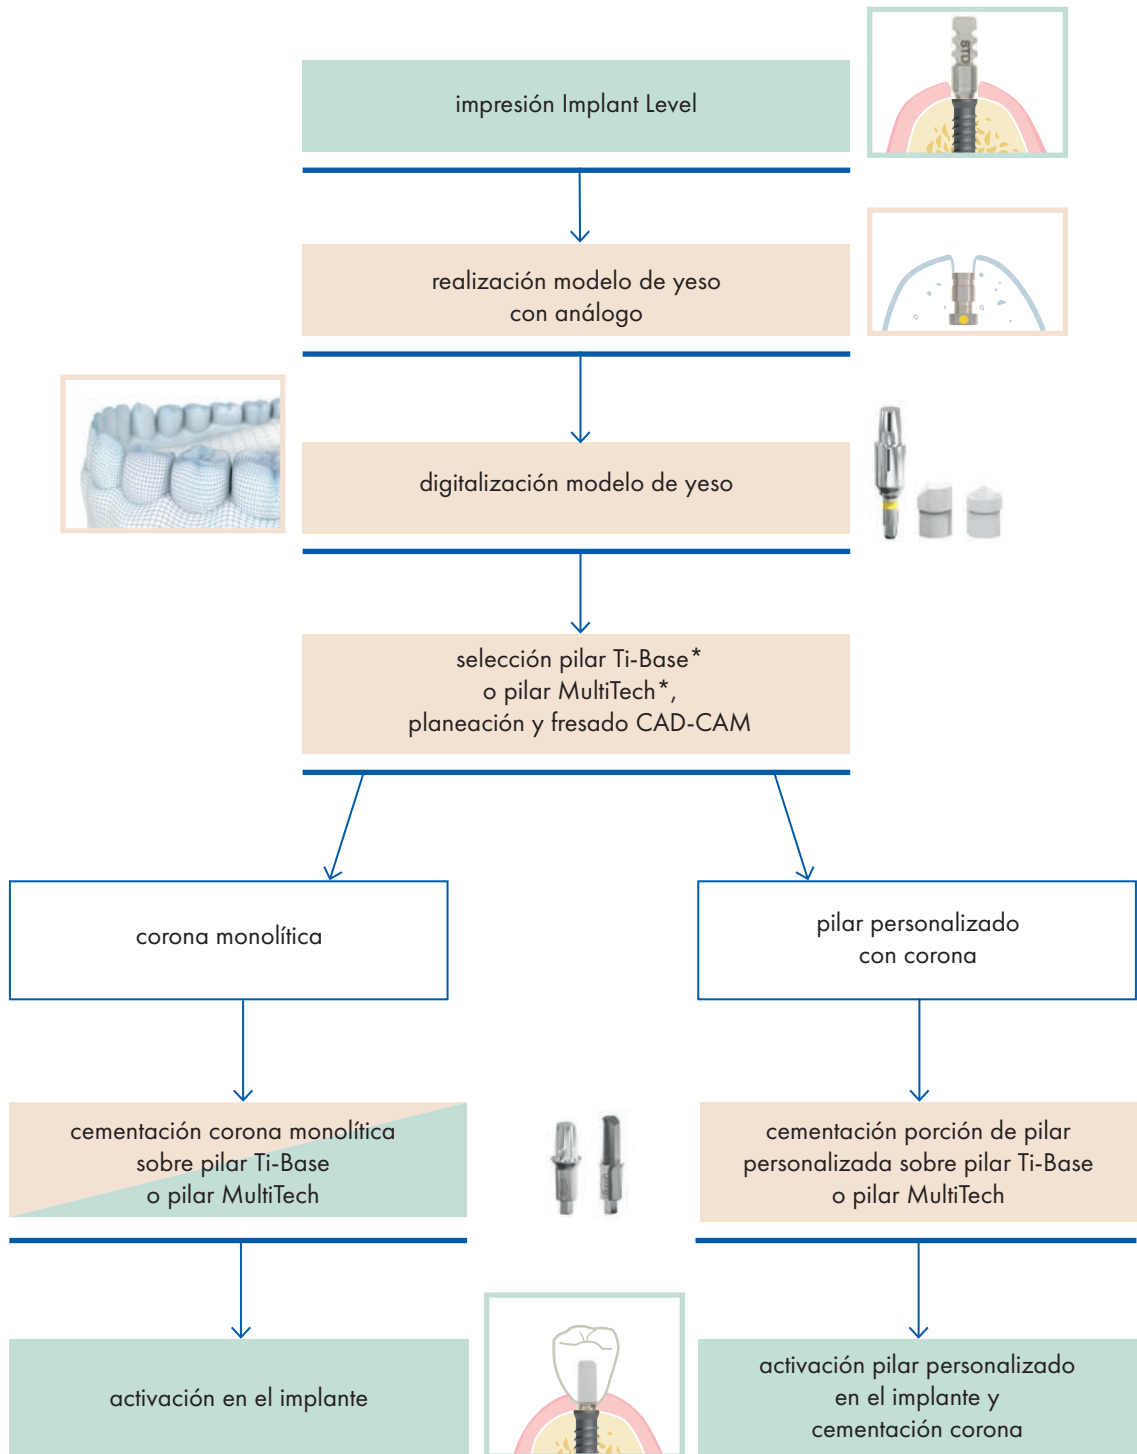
STD

impresión Implant Level

realización modelo de yeso con análogo

digitalización modelo de yeso

selección pilar Ti-Base* o pilar MultiTech*, planeación y fresado CAD-CAM

corona monolítica

pilar personalizado con corona

cementación corona monolítica sobre pilar Ti-Base o pilar MultiTech

cementación porción de pilar personalizada sobre pilar Ti-Base o pilar MultiTech

activación en el implante

activación pilar personalizado en el implante y cementación corona